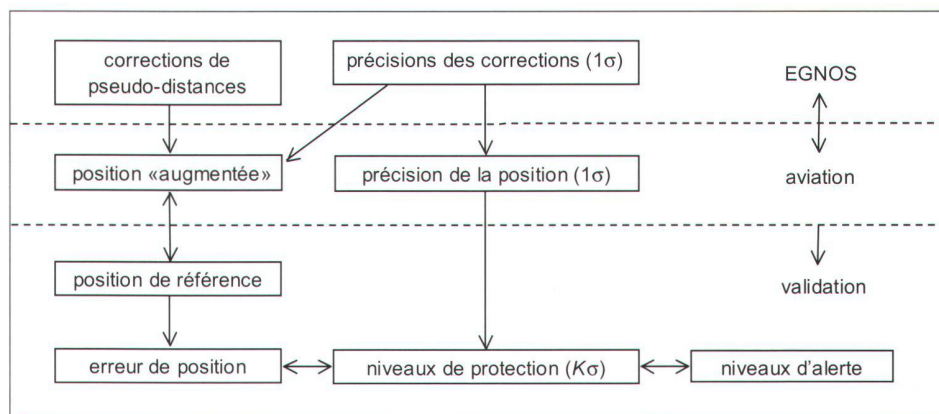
corrections de pseudo-distances

précisions des corrections ($1\sigma$)

EGNOS

position «augmentée»

précision de la position ($1\sigma$)

aviation

position de référence

validation

erreur de position

niveaux de protection ($K\sigma$)

niveaux d'alerte